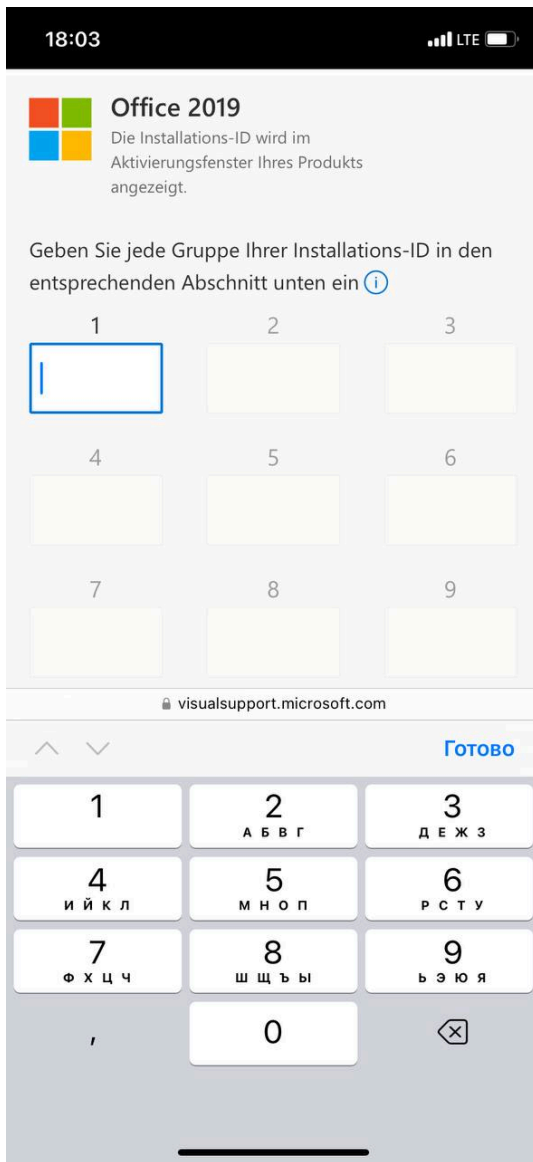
18:03

LTE

Office 2019
Die Installations-ID wird im Aktivierungsfenster Ihres Produkts angezeigt.

Geben Sie jede Gruppe Ihrer Installations-ID in den entsprechenden Abschnitt unten ein

1 2 3

4 5 6

7 8 9

visualsupport.microsoft.com

Готово

| 1 | 2 АБВГ | 3 ДЕЖЗ |
|---|---|---|
| 4 ИЙКЛ | 5 МНОП | 6 РСТУ |
| 7 ФХЦЧ | 8 ШЩЪЫ | 9 ЬЭЮЯ |
| , | 0 | |